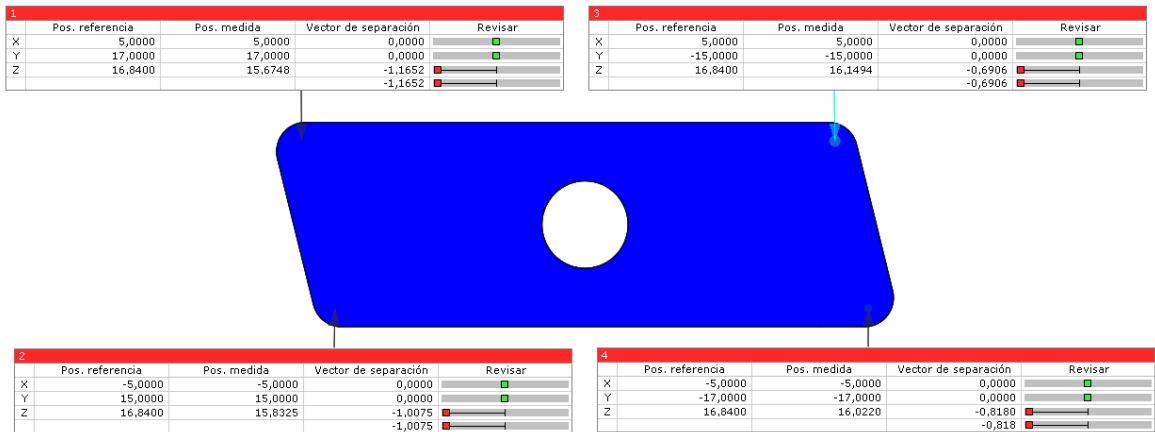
1

| | Pos. referencia | Pos. medida | Vector de separación | Revisar |
|---|---|---|---|---|
| X | 5,0000 | 5,0000 | 0,0000 | |
| Y | 17,0000 | 17,0000 | 0,0000 | |
| Z | 16,8400 | 15,6748 | -1,1652 | |
| | | | -1,1652 | |

3

| | Pos. referencia | Pos. medida | Vector de separación | Revisar |
|---|---|---|---|---|
| X | 5,0000 | 5,0000 | 0,0000 | |
| Y | -15,0000 | -15,0000 | 0,0000 | |
| Z | 16,8400 | 16,1494 | -0,6906 | |
| | | | -0,6906 | |

2

| | Pos. referencia | Pos. medida | Vector de separación | Revisar |
|---|---|---|---|---|
| X | -5,0000 | -5,0000 | 0,0000 | |
| Y | 15,0000 | 15,0000 | 0,0000 | |
| Z | 16,8400 | 15,8325 | -1,0075 | |
| | | | -1,0075 | |

4

| | Pos. referencia | Pos. medida | Vector de separación | Revisar |
|---|---|---|---|---|
| X | -5,0000 | -5,0000 | 0,0000 | |
| Y | -17,0000 | -17,0000 | 0,0000 | |
| Z | 16,8400 | 16,0220 | -0,8180 | |
| | | | -0,818 | |